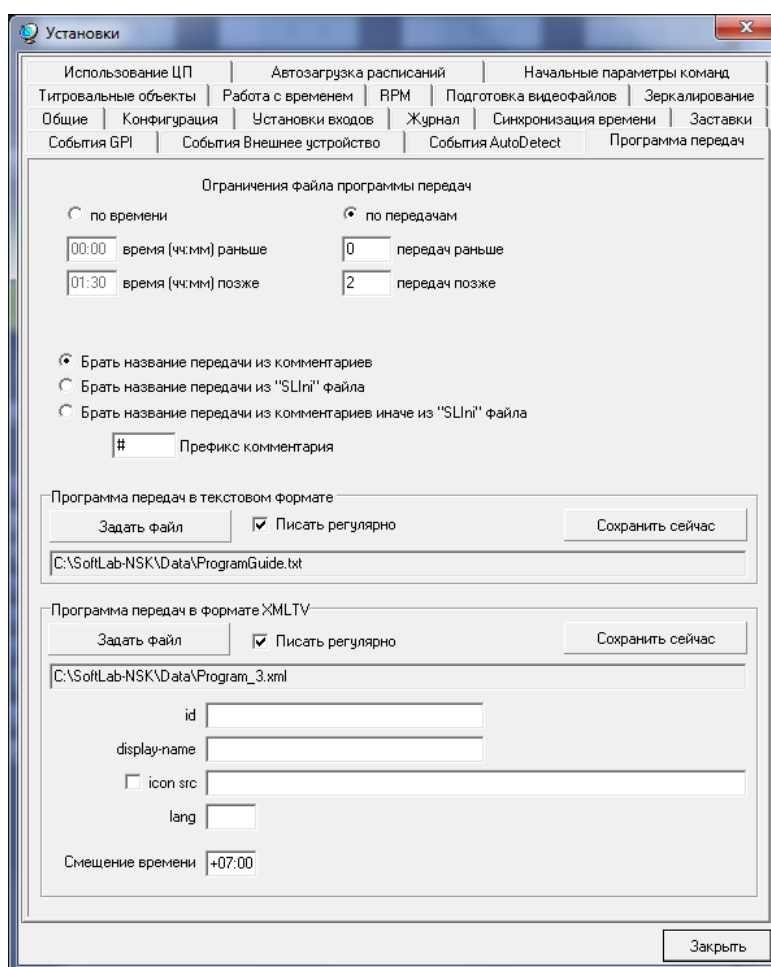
Установки

Использование ЦП | Автозагрузка расписаний | Начальные параметры команд
Титровальные объекты | Работа с временем | RPM | Подготовка видеофайлов | Зеркалирование
Общие | Конфигурация | Установки входов | Журнал | Синхронизация времени | Заставки
События GPI | События Внешнее устройство | События AutoDetect | Программа передач

Ограничения файла программы передач
по времени
по передачам
00:00 время (чч:мм) раньше
0 передач раньше
01:30 время (чч:мм) позже
2 передач позже

Брать название передачи из комментариев
Брать название передачи из "SLIni" файла
Брать название передачи из комментариев иначе из "SLIni" файла
# Префикс комментария

Программа передач в текстовом формате
Задать файл
Писать регулярно
Сохранить сейчас
C:\SoftLab-NSK\Data\ProgramGuide.txt

Программа передач в формате XMLTV
Задать файл
Писать регулярно
Сохранить сейчас
C:\SoftLab-NSK\Data\Program_3.xml
id
display-name
icon src
lang
Смещение времени +07:00

Закрыть